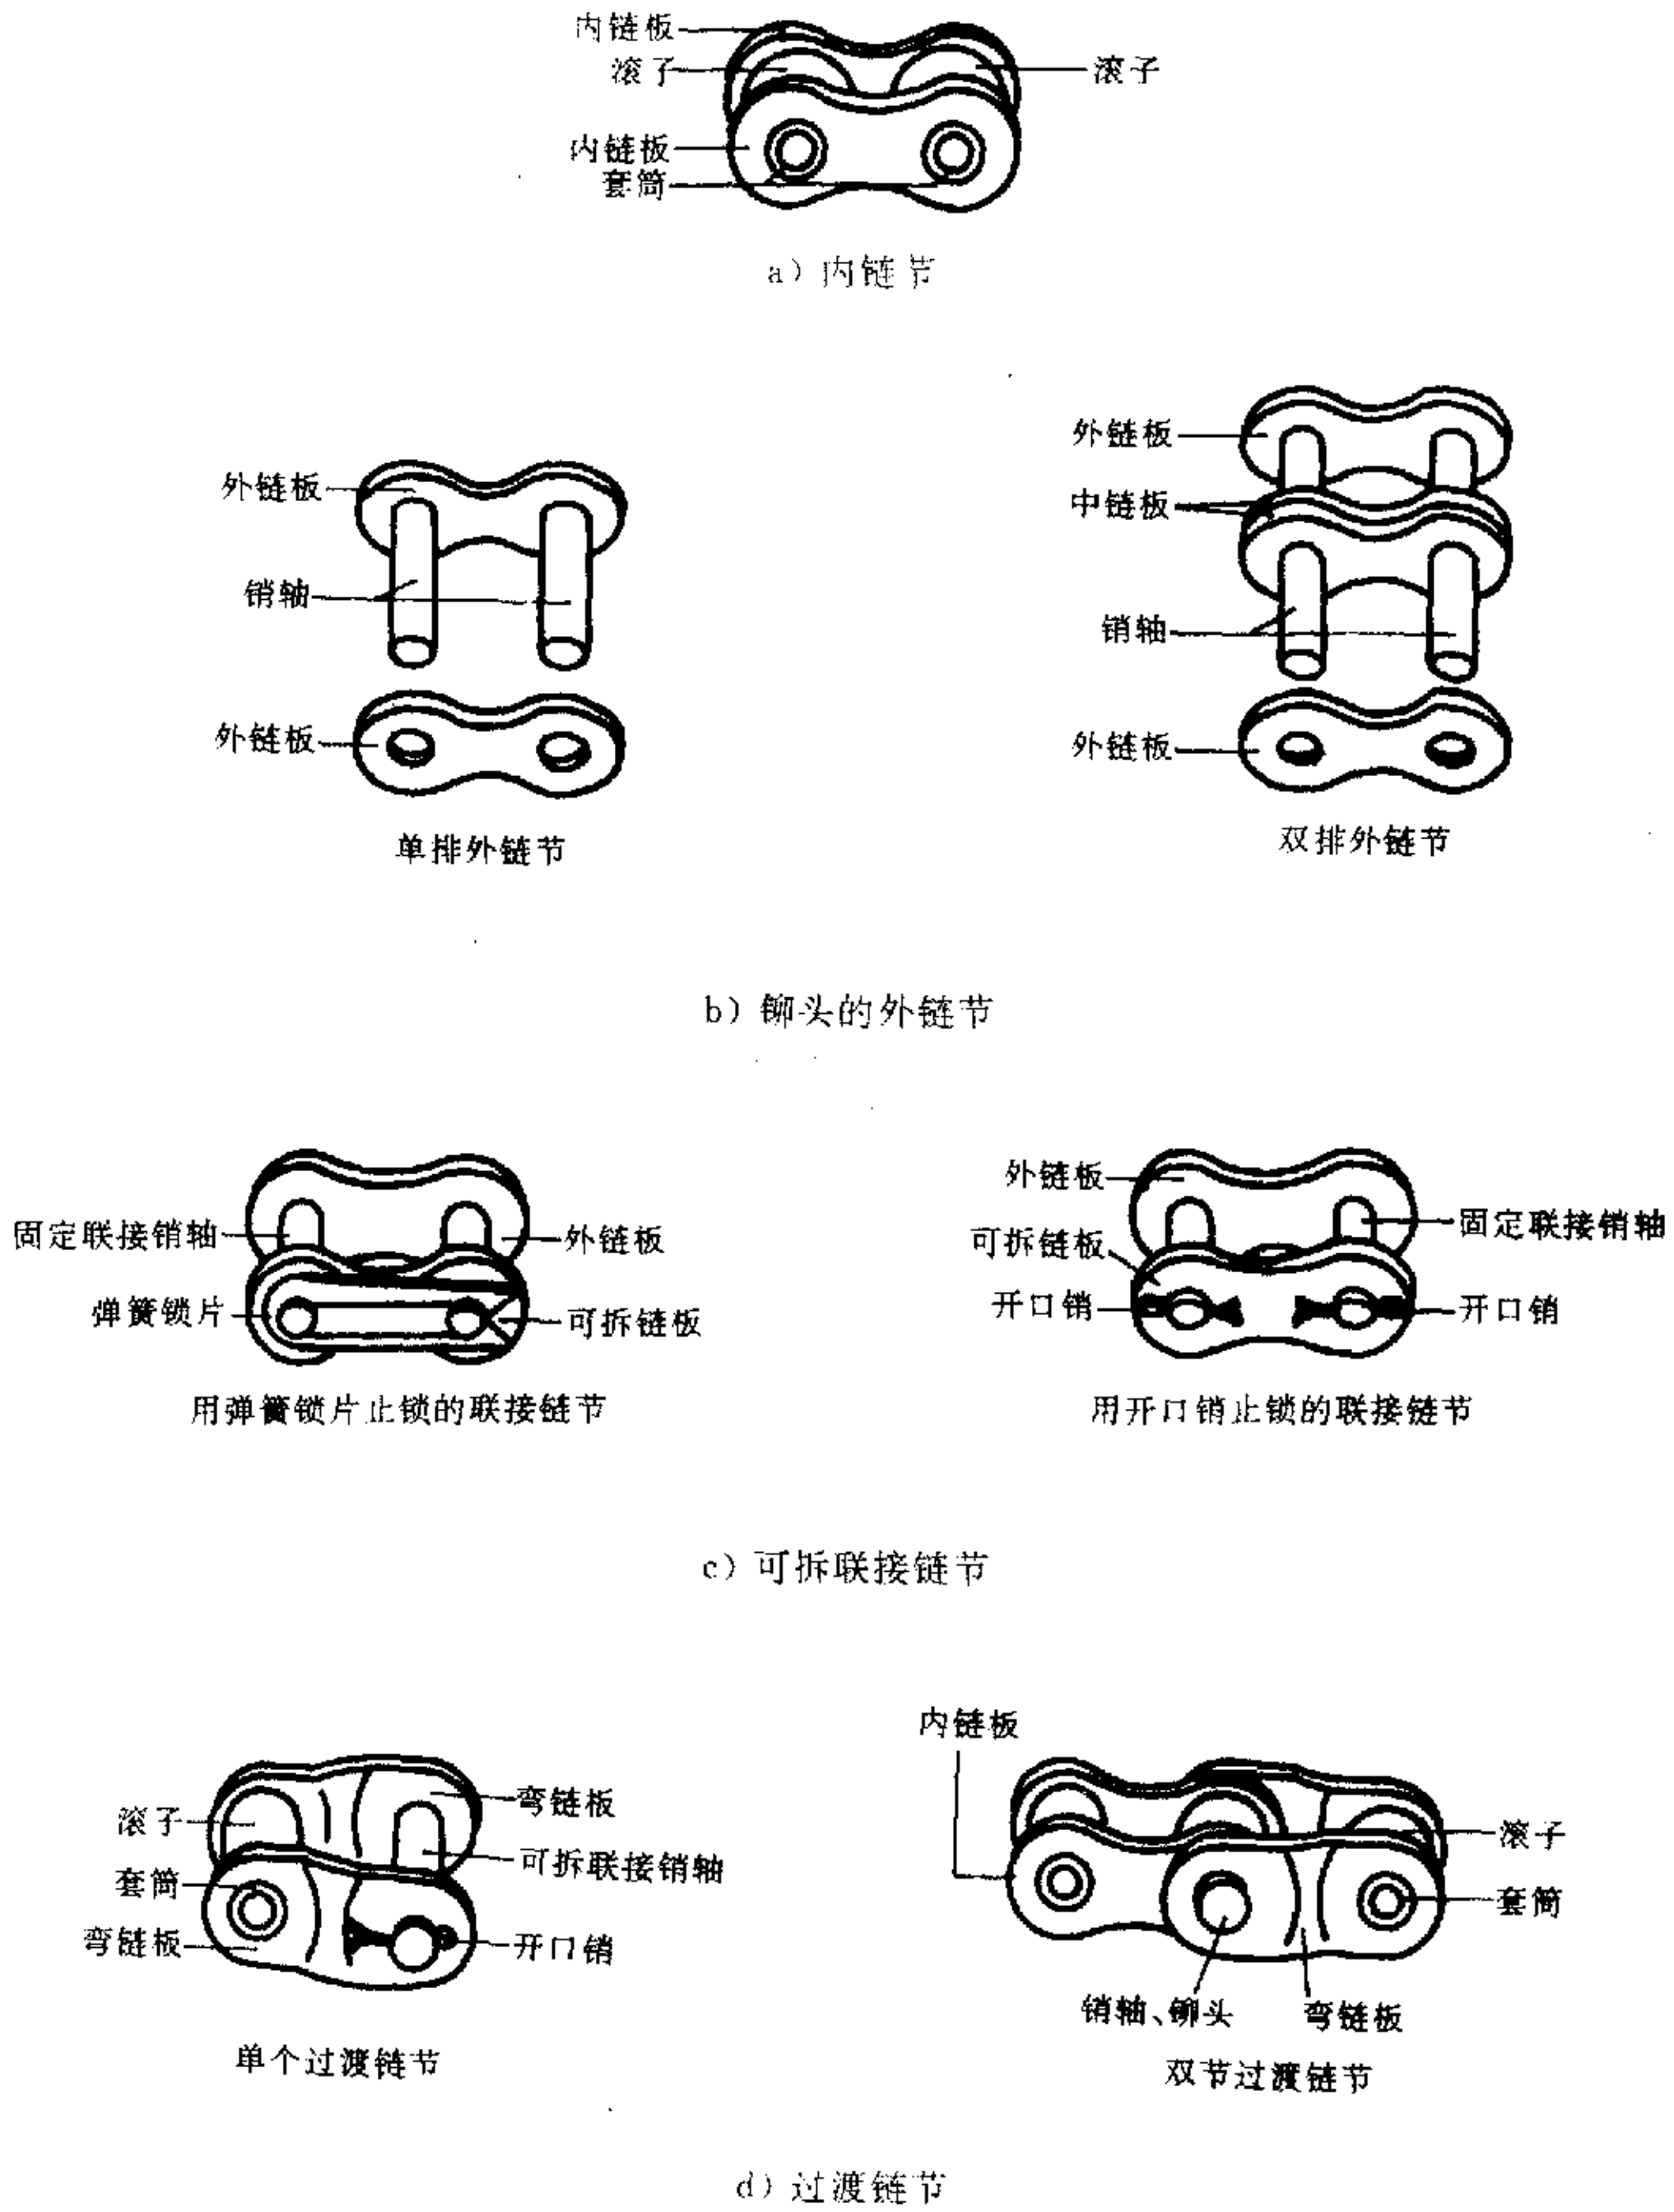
内链板
滚子
滚子
内链板
套筒

a）内链节

外链板
销轴
外链板

单排外链节

外链板
中链板
销轴
外链板

双排外链节

b）铆头的外链节

固定联接销轴
外链板
弹簧锁片
可拆链板

用弹簧锁片止锁的联接链节

外链板
固定联接销轴
可拆链板
开口销
开口销

用开口销止锁的联接链节

c）可拆联接链节

滚子
弯链板
可拆联接销轴
套筒
弯链板
开口销

单个过渡链节

内链板
滚子
套筒
销轴、铆头
弯链板

双节过渡链节

d）过渡链节